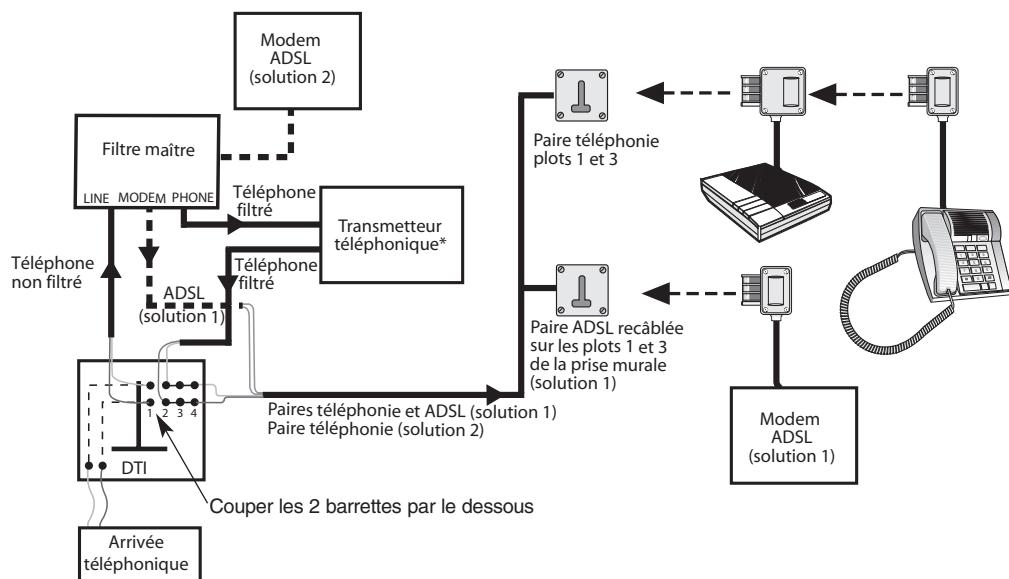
Modem ADSL (solution 2)

Filtre maître

LINE MODEM PHONE

Téléphone filtré

Transmetteur téléphonique*

Téléphone filtré

Téléphone non filtré

ADSL (solution 1)

1 2 3 4

DTI

Couper les 2 barrettes par le dessous

Arrivée téléphonique

Paires téléphonie et ADSL (solution 1)
Paire téléphonie (solution 2)

Paire téléphonie plots 1 et 3

Paire ADSL recâblée sur les plots 1 et 3 de la prise murale (solution 1)

Modem ADSL (solution 1)